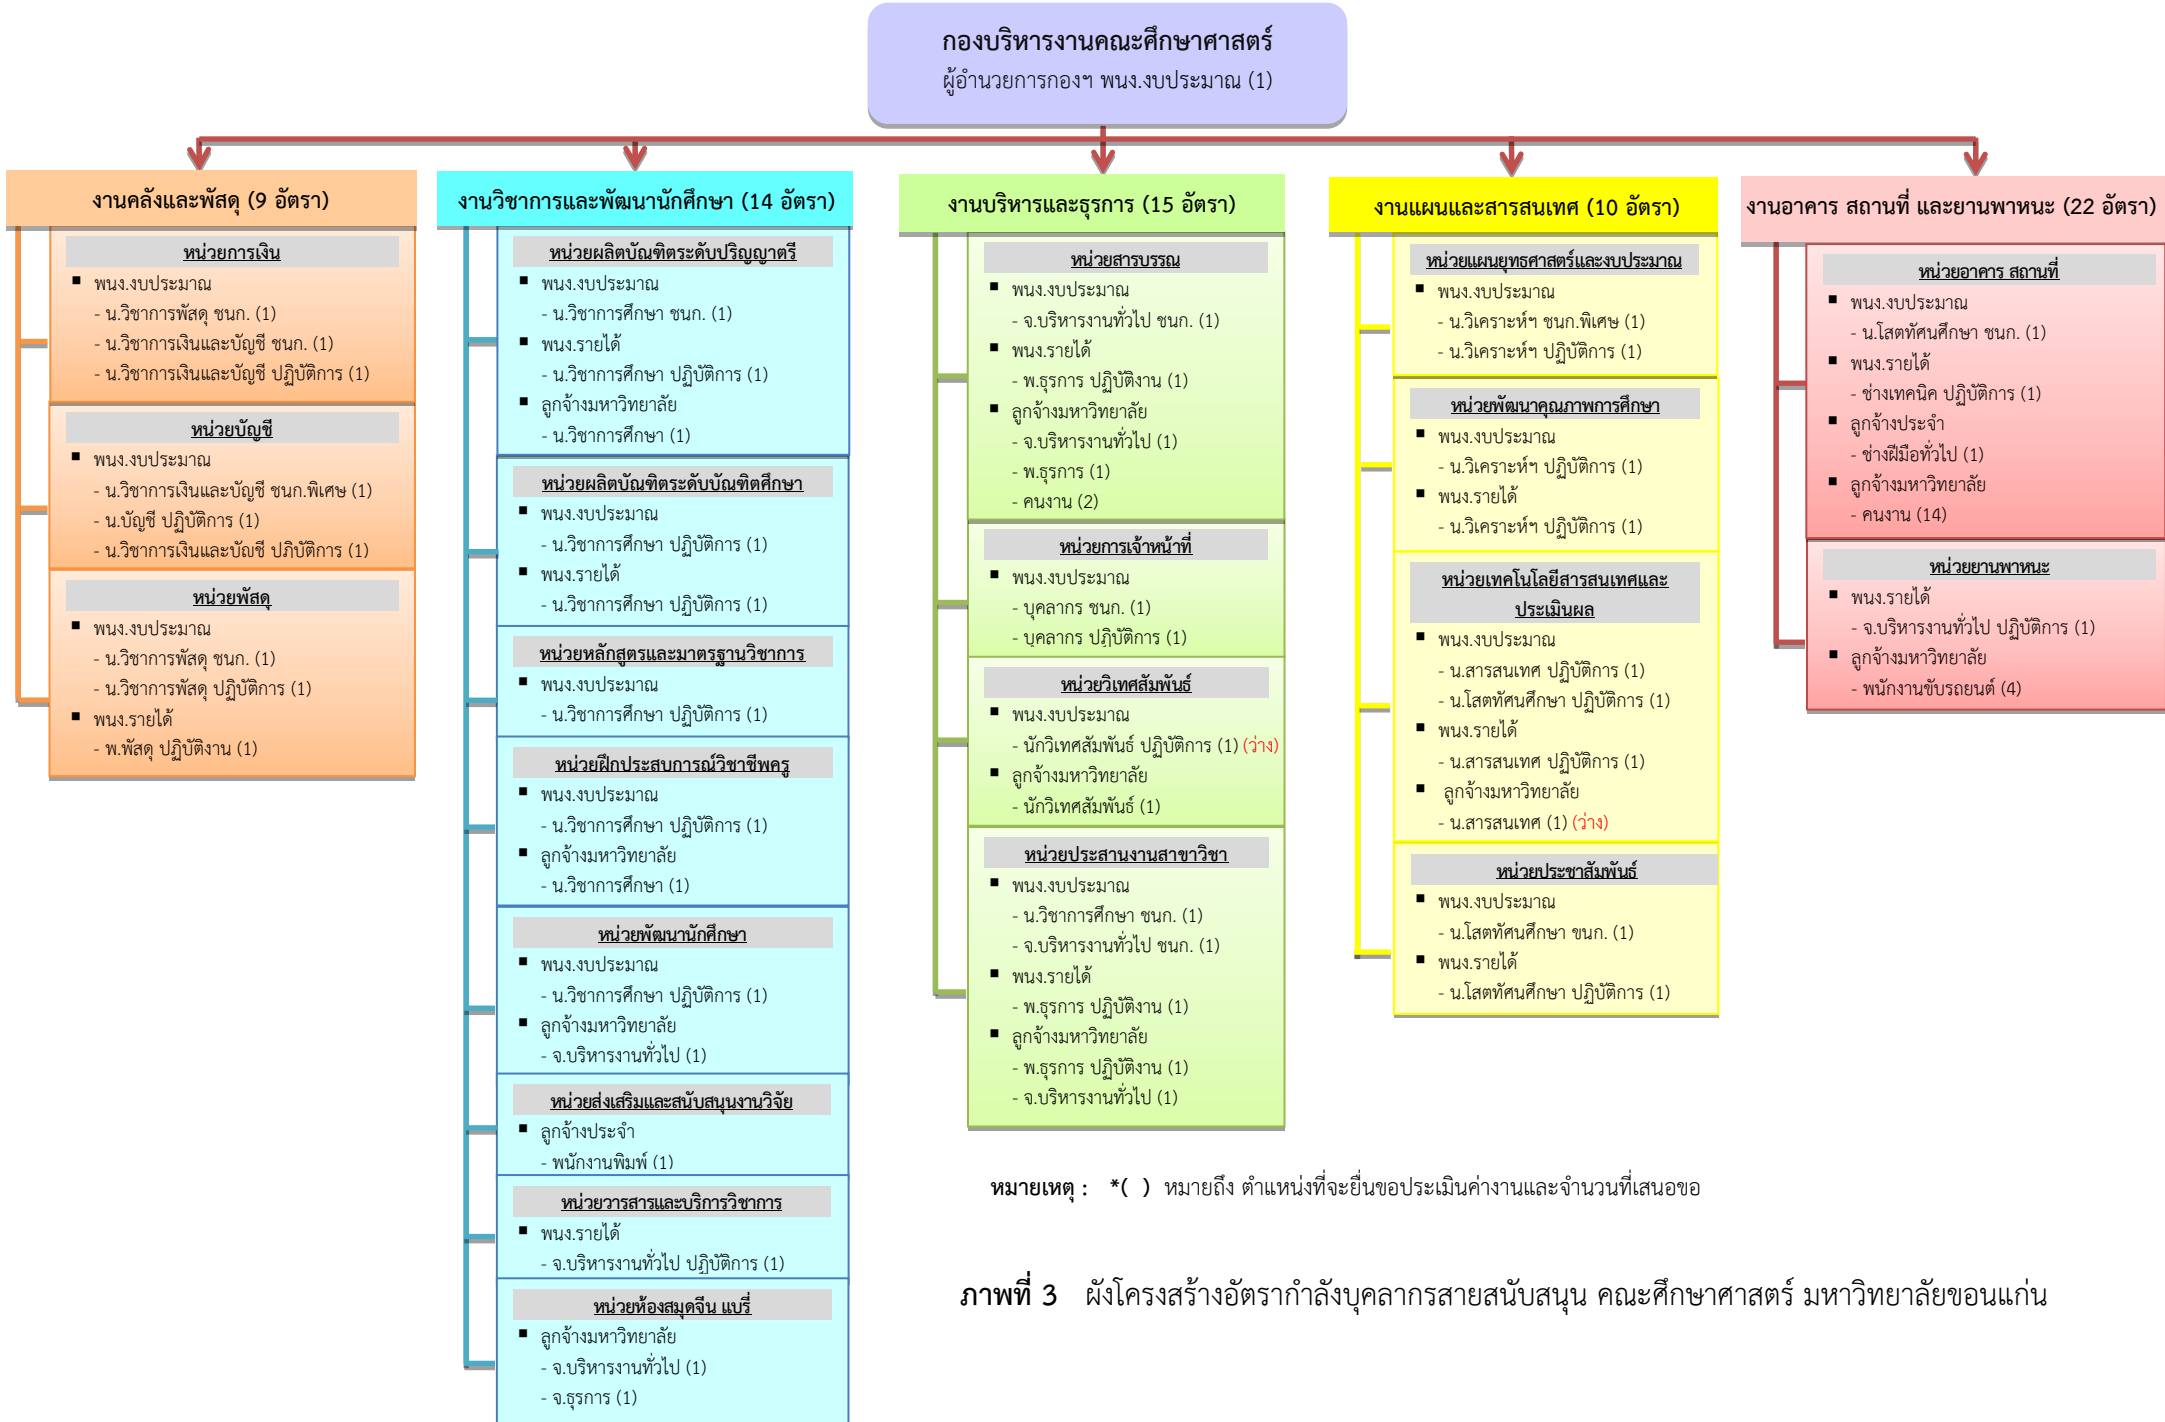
กองบริหารงานคณะศึกษาศาสตร์
ผู้อำนวยการกองฯ พนง.งบประมาณ (1)

งานคลังและพัสดุ (9 อัตรา)

หน่วยการเงิน
- พนง.งบประมาณ
- น.วิชาการพัสดุ ชนก. (1)
- น.วิชาการเงินและบัญชี ชนก. (1)
- น.วิชาการเงินและบัญชี ปฏิบัติการ (1)

หน่วยบัญชี
- พนง.งบประมาณ
- น.วิชาการเงินและบัญชี ชนก.พิเศษ (1)
- น.บัญชี ปฏิบัติการ (1)
- น.วิชาการเงินและบัญชี ปฏิบัติการ (1)

หน่วยพัสดุ
- พนง.งบประมาณ
- น.วิชาการพัสดุ ชนก. (1)
- น.วิชาการพัสดุ ปฏิบัติการ (1)
- พนง.รายได้
- พ.พัสดุ ปฏิบัติงาน (1)

งานวิชาการและพัฒนานักศึกษา (14 อัตรา)

หน่วยผลิตบัณฑิตระดับปริญญาตรี
- พนง.งบประมาณ
- น.วิชาการศึกษา ชนก. (1)
- พนง.รายได้
- น.วิชาการศึกษา ปฏิบัติการ (1)
- ลูกจ้างมหาวิทยาลัย
- น.วิชาการศึกษา (1)

หน่วยผลิตบัณฑิตระดับบัณฑิตศึกษา
- พนง.งบประมาณ
- น.วิชาการศึกษา ปฏิบัติการ (1)
- พนง.รายได้
- น.วิชาการศึกษา ปฏิบัติการ (1)

หน่วยหลักสูตรและมาตรฐานวิชาการ
- พนง.งบประมาณ
- น.วิชาการศึกษา ปฏิบัติการ (1)

หน่วยฝึกประสบการณ์วิชาชีพครู
- พนง.งบประมาณ
- น.วิชาการศึกษา ปฏิบัติการ (1)
- ลูกจ้างมหาวิทยาลัย
- น.วิชาการศึกษา (1)

หน่วยพัฒนานักศึกษา
- พนง.งบประมาณ
- น.วิชาการศึกษา ปฏิบัติการ (1)
- ลูกจ้างมหาวิทยาลัย
- จ.บริหารงานทั่วไป (1)

หน่วยส่งเสริมและสนับสนุนงานวิจัย
- ลูกจ้างประจำ
- พนักงานพิมพ์ (1)

หน่วยวารสารและบริการวิชาการ
- พนง.รายได้
- จ.บริหารงานทั่วไป ปฏิบัติการ (1)

หน่วยห้องสมุดจีน แบรี่
- ลูกจ้างมหาวิทยาลัย
- จ.บริหารงานทั่วไป (1)
- จ.ธุรการ (1)

งานบริหารและธุรการ (15 อัตรา)

หน่วยสารบรรณ
- พนง.งบประมาณ
- จ.บริหารงานทั่วไป ชนก. (1)
- พนง.รายได้
- พ.ธุรการ ปฏิบัติงาน (1)
- ลูกจ้างมหาวิทยาลัย
- จ.บริหารงานทั่วไป (1)
- พ.ธุรการ (1)
- คนงาน (2)

หน่วยการเจ้าหน้าที่
- พนง.งบประมาณ
- บุคลากร ชนก. (1)
- บุคลากร ปฏิบัติการ (1)

หน่วยวิเทศสัมพันธ์
- พนง.งบประมาณ
- นักวิเทศสัมพันธ์ ปฏิบัติการ (1) (ว่าง)
- ลูกจ้างมหาวิทยาลัย
- นักวิเทศสัมพันธ์ (1)

หน่วยประสานงานสาขาวิชา
- พนง.งบประมาณ
- น.วิชาการศึกษา ชนก. (1)
- จ.บริหารงานทั่วไป ชนก. (1)
- พนง.รายได้
- พ.ธุรการ ปฏิบัติงาน (1)
- ลูกจ้างมหาวิทยาลัย
- พ.ธุรการ ปฏิบัติงาน (1)
- จ.บริหารงานทั่วไป (1)

งานแผนและสารสนเทศ (10 อัตรา)

หน่วยแผนยุทธศาสตร์และงบประมาณ
- พนง.งบประมาณ
- น.วิเคราะห์ฯ ชนก.พิเศษ (1)
- น.วิเคราะห์ฯ ปฏิบัติการ (1)

หน่วยพัฒนาคุณภาพการศึกษา
- พนง.งบประมาณ
- น.วิเคราะห์ฯ ปฏิบัติการ (1)
- พนง.รายได้
- น.วิเคราะห์ฯ ปฏิบัติการ (1)

หน่วยเทคโนโลยีสารสนเทศและประเมินผล
- พนง.งบประมาณ
- น.สารสนเทศ ปฏิบัติการ (1)
- น.โสตทัศนศึกษา ปฏิบัติการ (1)
- พนง.รายได้
- น.สารสนเทศ ปฏิบัติการ (1)
- ลูกจ้างมหาวิทยาลัย
- น.สารสนเทศ (1) (ว่าง)

หน่วยประชาสัมพันธ์
- พนง.งบประมาณ
- น.โสตทัศนศึกษา ชนก. (1)
- พนง.รายได้
- น.โสตทัศนศึกษา ปฏิบัติการ (1)

งานอาคาร สถานที่ และยานพาหนะ (22 อัตรา)

หน่วยอาคาร สถานที่
- พนง.งบประมาณ
- น.โสตทัศนศึกษา ชนก. (1)
- พนง.รายได้
- ช่างเทคนิค ปฏิบัติการ (1)
- ลูกจ้างประจำ
- ช่างฝีมือทั่วไป (1)
- ลูกจ้างมหาวิทยาลัย
- คนงาน (14)

หน่วยยานพาหนะ
- พนง.รายได้
- จ.บริหารงานทั่วไป ปฏิบัติการ (1)
- ลูกจ้างมหาวิทยาลัย
- พนักงานขับรถยนต์ (4)

หมายเหตุ : *( ) หมายถึง ตำแหน่งที่จะยื่นขอประเมินค่างานและจำนวนที่เสนอขอ

ภาพที่ 3 ผังโครงสร้างอัตรากำลังบุคลากรสายสนับสนุน คณะศึกษาศาสตร์ มหาวิทยาลัยขอนแก่น